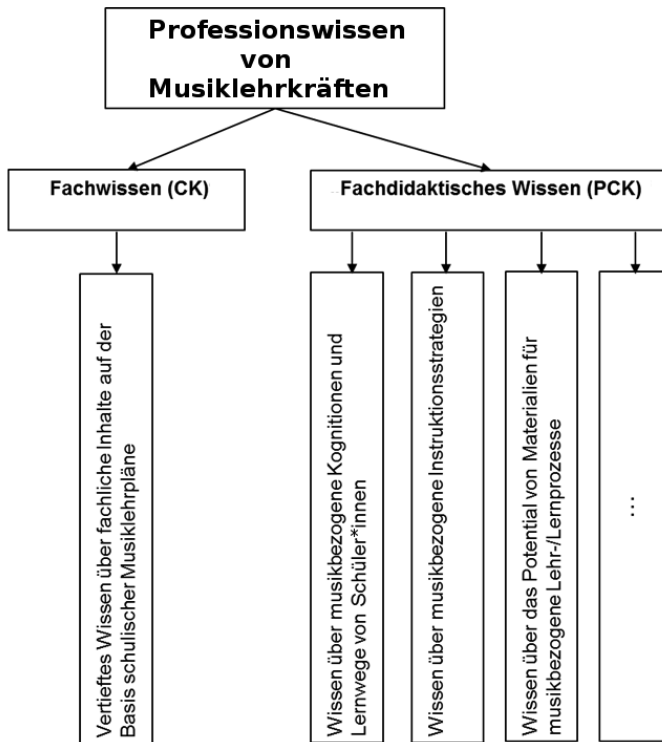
Professionswissen von Musiklehrkräften

Fachwissen (CK)

Fachdidaktisches Wissen (PCK)

Vertieftes Wissen über fachliche Inhalte auf der Basis schulischer Musiklehrpläne

Wissen über musikbezogene Kognitionen und Lernwege von Schüler*innen

Wissen über musikbezogene Instruktionsstrategien

Wissen über das Potential von Materialien für musikbezogene Lehr-/Lernprozesse

...